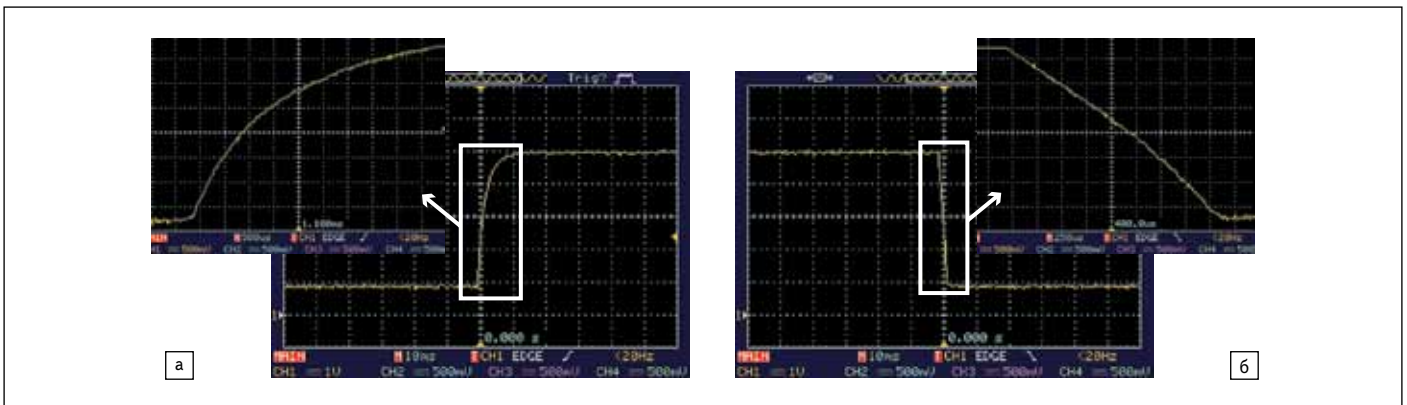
Trig?

1.100ms

MAIN M 500us T CH1 EDGE <20Hz

CH1 500mV CH2 500mV CH3 500mV CH4 500mV

0.000 s

MAIN M 10ms T CH1 EDGE <20Hz

CH1 1V CH2 500mV CH3 500mV CH4 500mV

а

400.0us

M 250us T CH1 EDGE <20Hz

500mV CH2 500mV CH3 500mV CH4 500

0.000 s

MAIN M 10ms T CH1 EDGE <20Hz

CH1 1V CH2 500mV CH3 500mV CH4 500mV

б